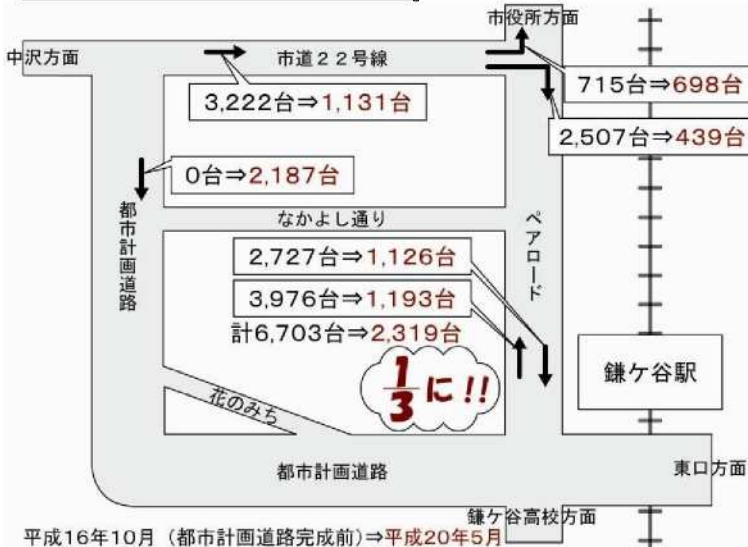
市役所方面

中沢方面

市道22号線

715台⇒698台

3,222台⇒1,131台

2,507台⇒439台

0台⇒2,187台

都市計画道路

なかよし通り

ペアロード

2,727台⇒1,126台

3,976台⇒1,193台

計6,703台⇒2,319台

$\frac{1}{3}$に!!

鎌ケ谷駅

花のみち

都市計画道路

東口方面

鎌ケ谷高校方面

平成16年10月（都市計画道路完成前）⇒平成20年5月